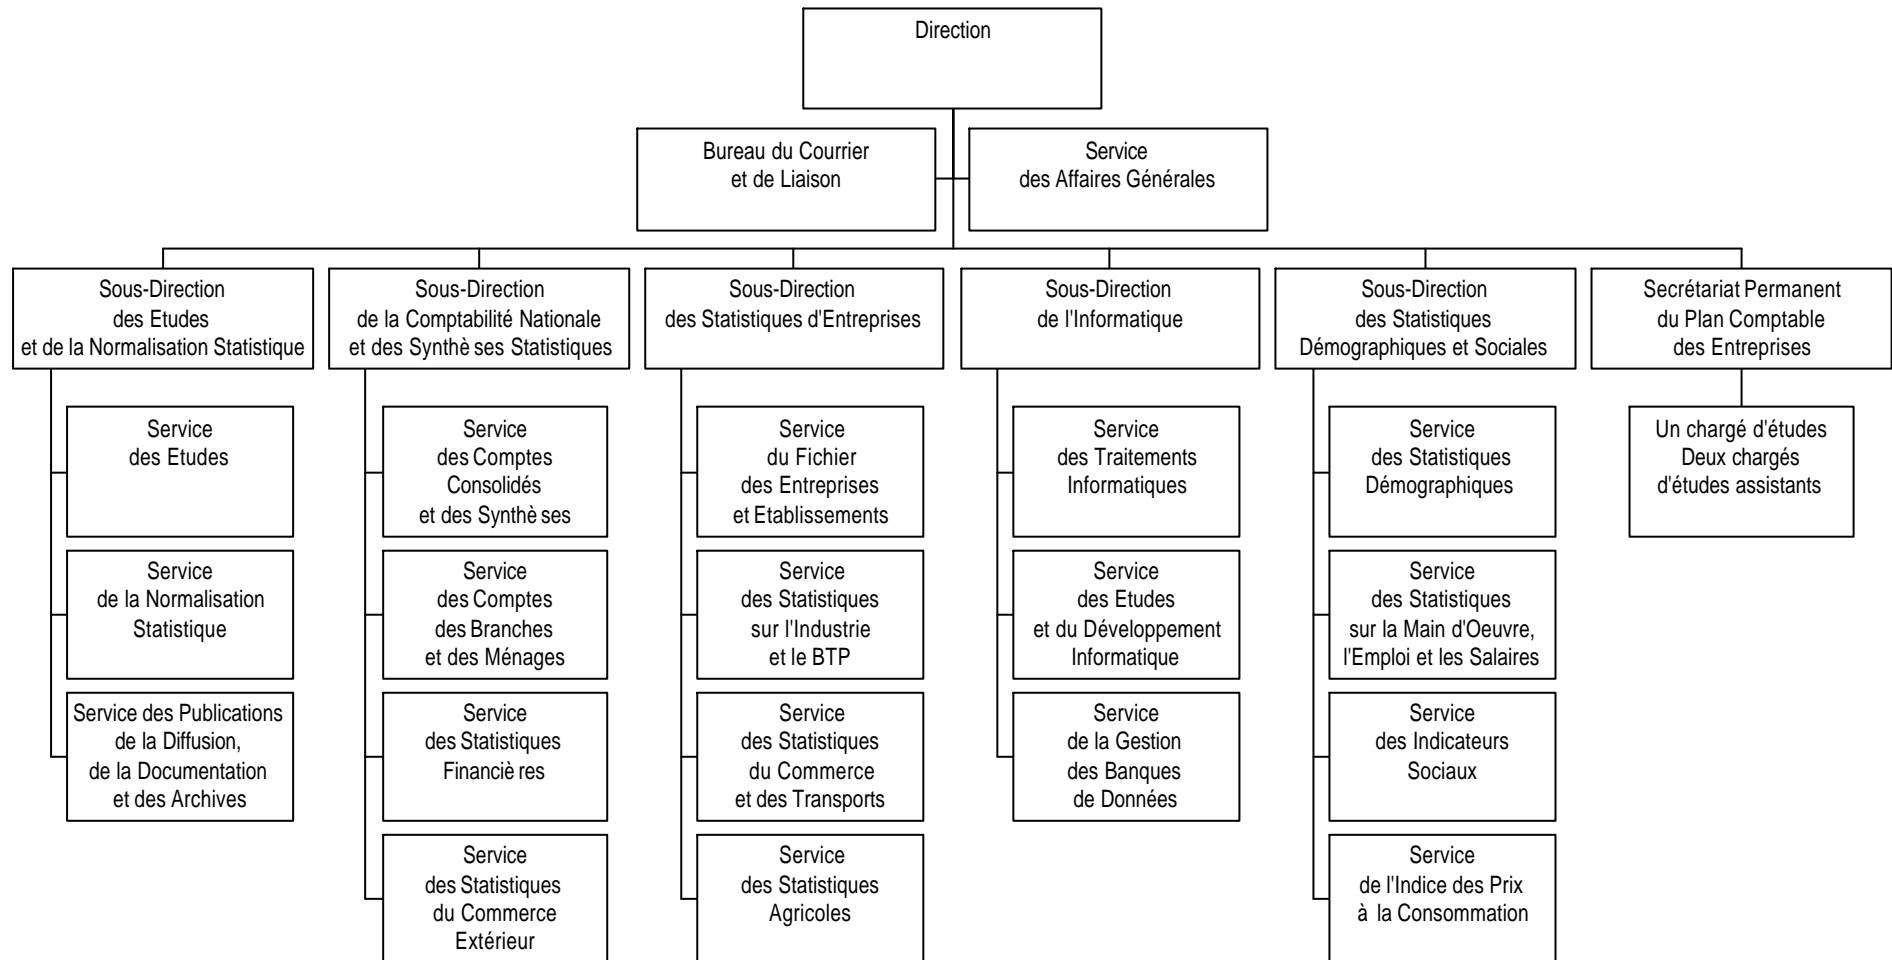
Direction

Bureau du Courrier et de Liaison

Service des Affaires Générales

Sous-Direction des Etudes et de la Normalisation Statistique

Service des Etudes

Service de la Normalisation Statistique

Service des Publications de la Diffusion, de la Documentation et des Archives

Sous-Direction de la Comptabilité Nationale et des Synthè ses Statistiques

Service des Comptes Consolidés et des Synthè ses

Service des Comptes des Branches et des Ménages

Service des Statistiques Financiè res

Service des Statistiques du Commerce Extérieur

Sous-Direction des Statistiques d'Entreprises

Service du Fichier des Entreprises et Etablissements

Service des Statistiques sur l'Industrie et le BTP

Service des Statistiques du Commerce et des Transports

Service des Statistiques Agricoles

Sous-Direction de l'Informatique

Service des Traitements Informatiques

Service des Etudes et du Développement Informatique

Service de la Gestion des Banques de Données

Sous-Direction des Statistiques Démographiques et Sociales

Service des Statistiques Démographiques

Service des Statistiques sur la Main d'Oeuvre, l'Emploi et les Salaires

Service des Indicateurs Sociaux

Service de l'Indice des Prix à la Consommation

Secrétariat Permanent du Plan Comptable des Entreprises

Un chargé d'études Deux chargés d'études assistants